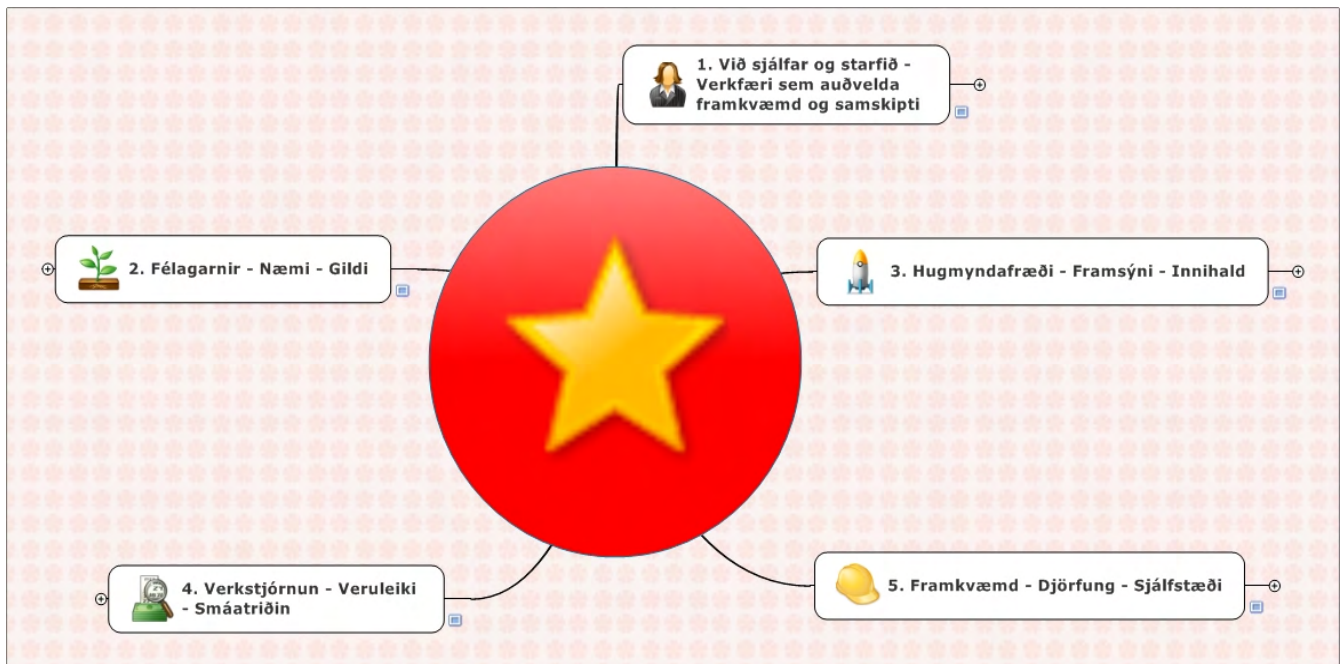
1. Við sjálfar og starfið - Verkfæri sem auðvelda framkvæmd og samskipti

2. Félagarnir - Næmi - Gildi

3. Hugmyndafræði - Framsýni - Innihald

4. Verkstjórnun - Veruleiki - Smáatriðin

5. Framkvæmd - Djörfung - Sjálfstæði